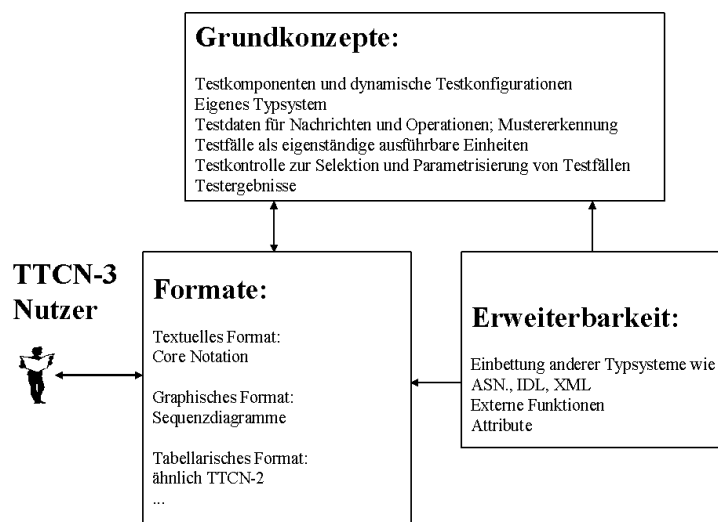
Grundkonzepte:

Testkomponenten und dynamische Testkonfigurationen
Eigenes Typsystem
Testdaten für Nachrichten und Operationen; Mustererkennung
Testfälle als eigenständige ausführbare Einheiten
Testkontrolle zur Selektion und Parametrisierung von Testfällen
Testergebnisse

TTCN-3 Nutzer

Formate:

Textuelles Format:
Core Notation

Graphisches Format:
Sequenzdiagramme

Tabellarisches Format:
ähnlich TTCN-2
...

Erweiterbarkeit:

Einbettung anderer Typsysteme wie ASN., IDL, XML
Externe Funktionen
Attribute